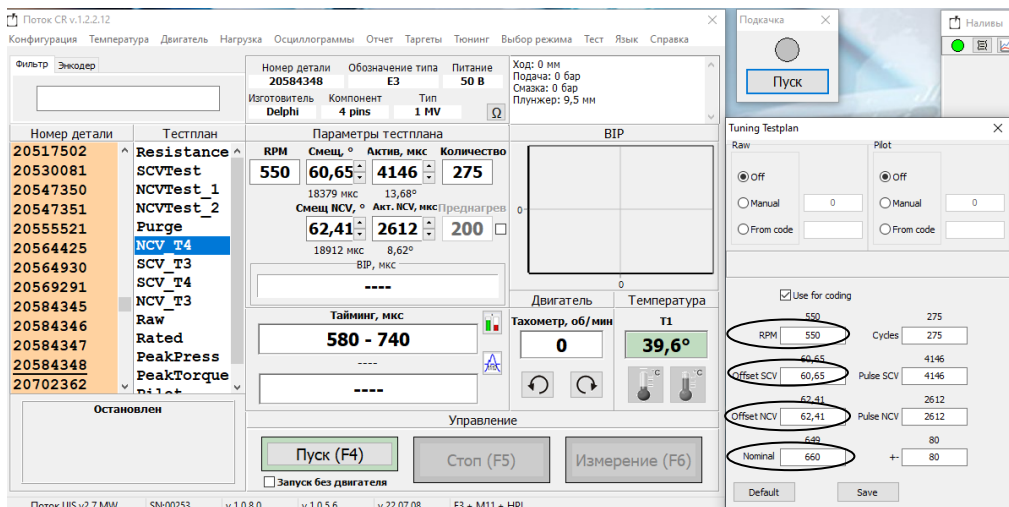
Поток CR v.1.2.2.12

Конфигурация Температура Двигатель Нагрузка Осциллограммы Отчет Таргеты Тюнинг Выбор режима Тест Язык Справка

Фильтр Энкодер

Номер детали 20584348
Обозначение типа E3
Питание 50 В
Изготовитель Delphi
Компонент 4 pins
Тип 1 MV
Ω

Ход: 0 мм
Подача: 0 бар
Смазка: 0 бар
Плунжер: 9,5 мм

| Номер детали | Тестплан |
|---|---|
| 20517502 | Resistance |
| 20530081 | SCVTest |
| 20547350 | NCVTest_1 |
| 20547351 | NCVTest_2 |
| 20555521 | Purge |
| 20564425 | NCV_T4 |
| 20564930 | SCV_T3 |
| 20569291 | SCV_T4 |
| 20584345 | NCV_T3 |
| 20584346 | Raw |
| 20584347 | Rated |
| 20584348 | PeakPress |
| 20702362 | PeakTorque |

Остановлен

Параметры тестплана
RPM 550
Смещ, ° 60,65
18379 мкс
Актив, мкс 4146
13,68°
Количество 275
Смещ NCV, ° 62,41
18912 мкс
Акт. NCV, мкс 2612
8,62°
Преднагрев 200
BIP, мкс
----
Тайминг, мкс
580 - 740
----
----

BIP
0
0

Двигатель
Тахометр, об/мин
0
Температура
T1
39,6°

Управление
Пуск (F4)
Стоп (F5)
Измерение (F6)
Запуск без двигателя

Поток UIS v2.7 MW SN:00253 v.1.0.8.0 v.1.0.5.6 v.22.07.08 E3 + M11 + HPI

Подкачка
Пуск

Наливы

Tuning Testplan
Raw
Off
Manual 0
From code
Pilot
Off
Manual 0
From code

Use for coding
550
RPM 550
275
Cycles 275
60,65
Offset SCV 60,65
4146
Pulse SCV 4146
62,41
Offset NCV 62,41
2612
Pulse NCV 2612
649
Nominal 660
80
+- 80
Default
Save